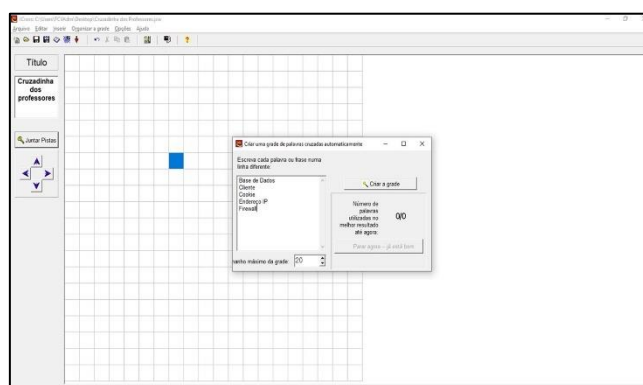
Cruzx C:\Users\PC\Adm\Desktop\Cruzadinha dos Professores.crz
Arquivo Editar Inserir Organizar a grade Opções Ajuda

Título

Cruzadinha dos professores

Juntar Pistas

Criar uma grade de palavras cruzadas automaticamente

Escreva cada palavra ou frase numa linha diferente:

Base de Dados
Cliente
Cookie
Endereço IP
Firewall

Criar a grade

Número de palavras utilizadas no melhor resultado até agora:

0/0

Pare agora - já está bom

Tamanho máximo da grade: 20